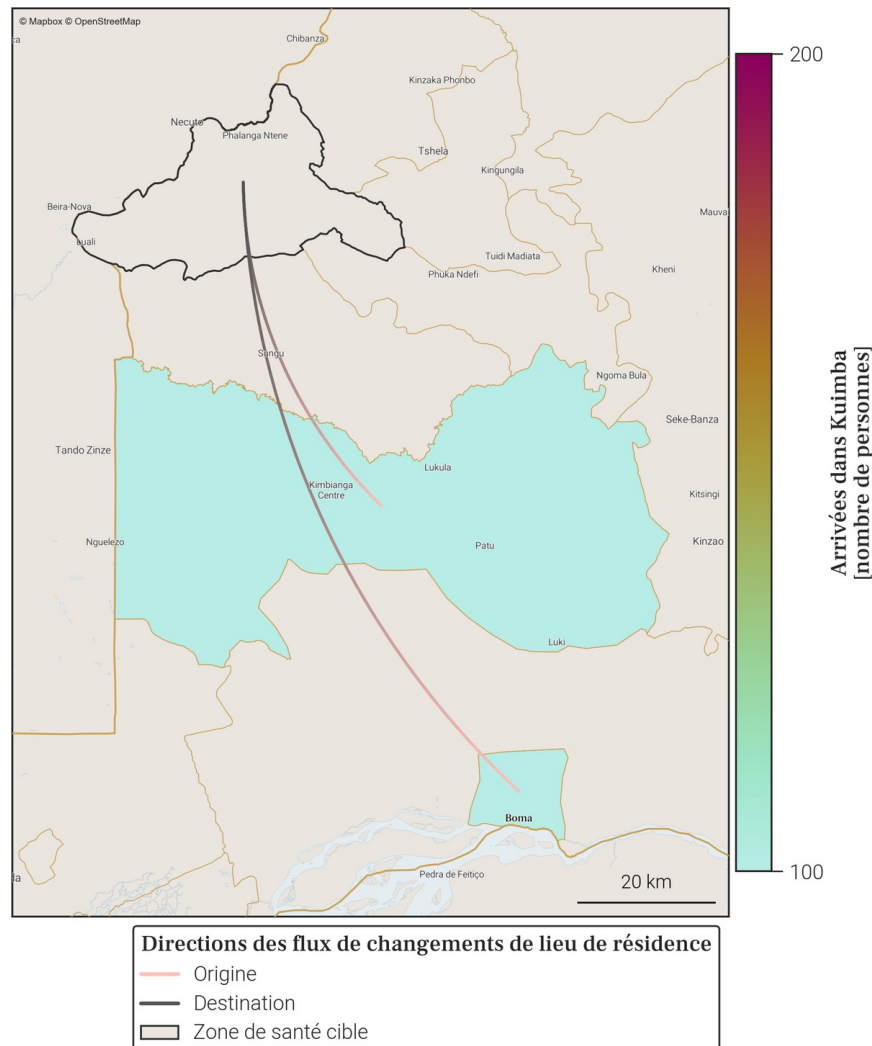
© Mapbox © OpenStreetMap
ta
Chibanza
Kinzaka Phonbo
Necuto
Phalanga Ntene
Tshela
Kingungila
Beira-Nova
Luali
Mauva
Tuidi Madiata
Phuka Ndefi
Kheni
Sungu
Ngoma Bula
Seke-Banza
Tando Zinze
Lukula
Kimbianga Centre
Kitsingi
Nguelezo
Patu
Kinzao
Luki
Boma
la
Pedra de Feitiço
20 km

200
100
Arrivées dans Kuimba [nombre de personnes]

Directions des flux de changements de lieu de résidence
Origine
Destination
Zone de santé cible